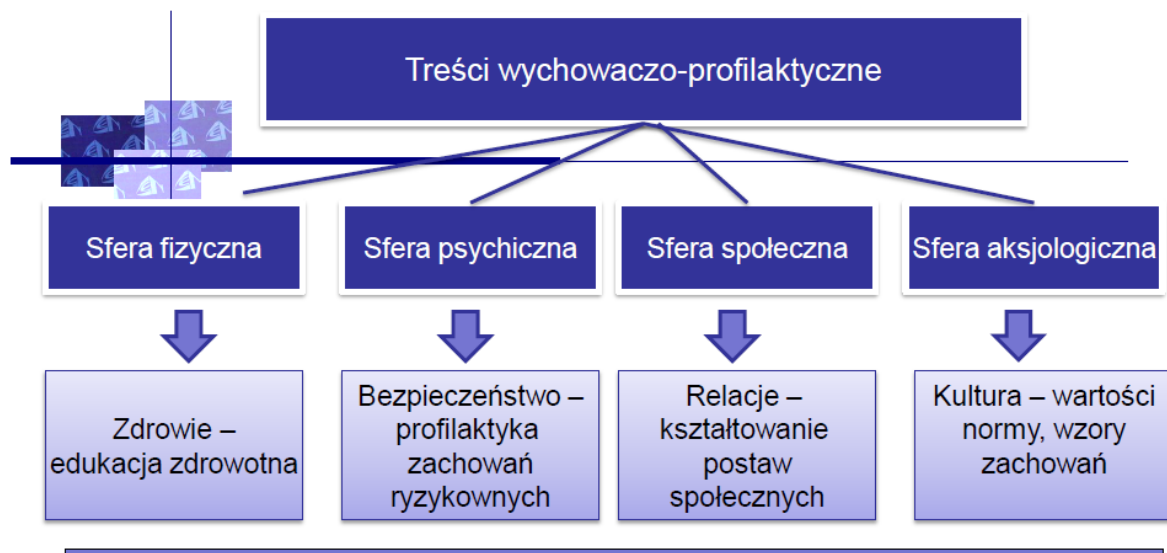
Treści wychowaczo-profilaktyczne

Sfera fizyczna

Sfera psychiczna

Sfera społeczna

Sfera aksjologiczna

Zdrowie – edukacja zdrowotna

Bezpieczeństwo – profilaktyka zachowań ryzykownych

Relacje – kształtowanie postaw społecznych

Kultura – wartości normy, wzory zachowań